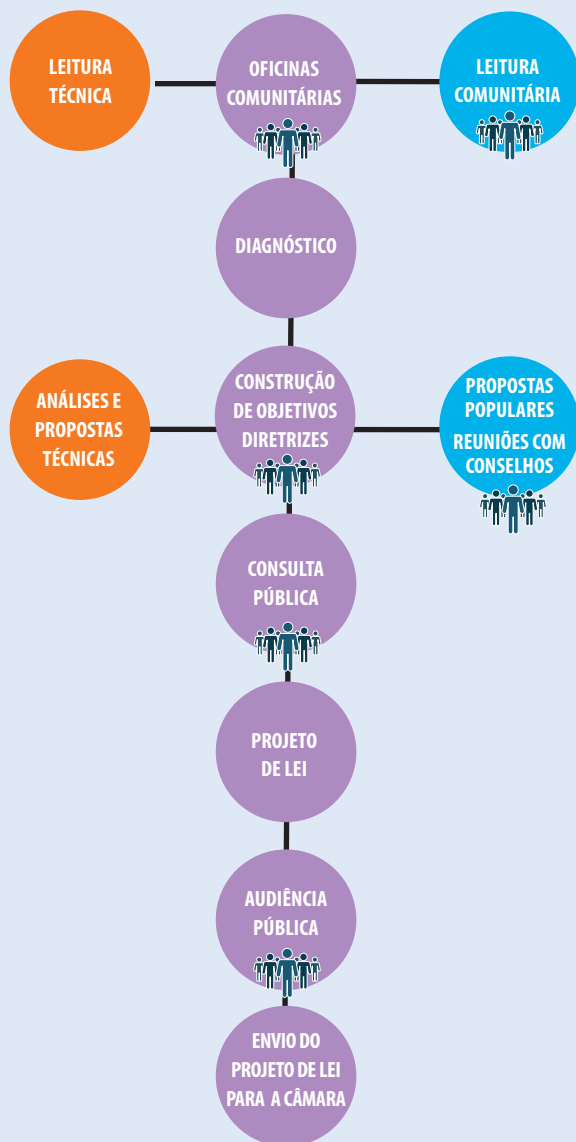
LEITURA TÉCNICA

OFICINAS COMUNITÁRIAS

LEITURA COMUNITÁRIA

DIAGNÓSTICO

ANÁLISES E PROPOSTAS TÉCNICAS

CONSTRUÇÃO DE OBJETIVOS DIRETRIZES

PROPOSTAS POPULARES
REUNIÕES COM CONSELHOS

CONSULTA PÚBLICA

PROJETO DE LEI

AUDIÊNCIA PÚBLICA

ENVIO DO PROJETO DE LEI PARA A CÂMARA